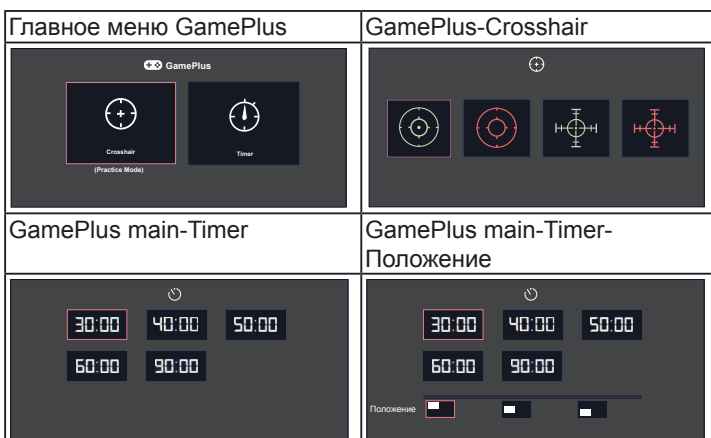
| Главное меню GamePlus | GamePlus-Crosshair |
|---|---|
| GamePlus<br>Crosshair<br>(Practice Mode)<br>Timer | |
| GamePlus main-Timer | GamePlus main-Timer-Положение |
| 30:00 40:00 50:00<br>60:00 90:00 | 30:00 40:00 50:00<br>60:00 90:00<br>Положение |